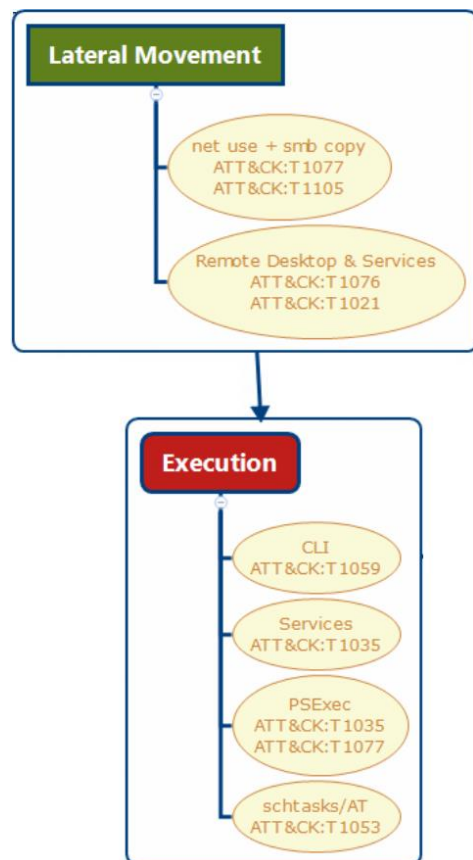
Lateral Movement

net use + smb copy
ATT&CK:T1077
ATT&CK:T1105

Remote Desktop & Services
ATT&CK:T1076
ATT&CK:T1021

Execution

CLI
ATT&CK:T1059

Services
ATT&CK:T1035

PSExec
ATT&CK:T1035
ATT&CK:T1077

schtasks/AT
ATT&CK:T1053